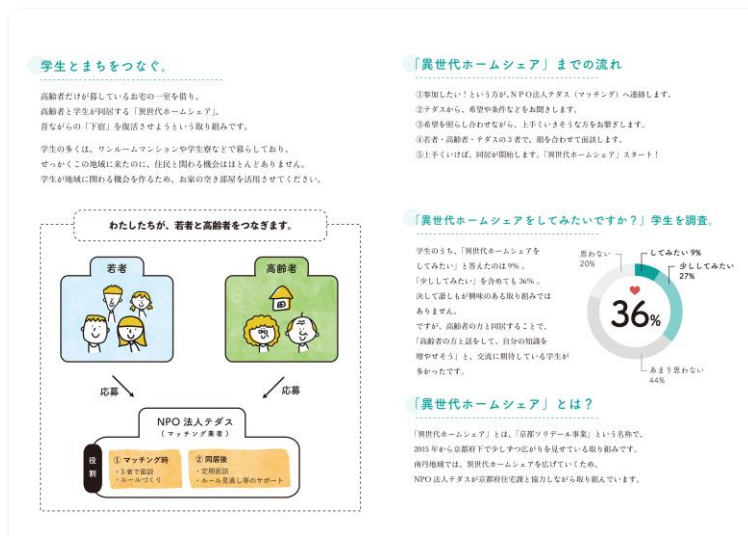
学生とまちをつなぐ。

高齢者だけが暮らしているお宅の一室を借り、高齢者と学生が同居する「異世代ホームシェア」。昔ながらの「下宿」を復活させようという取り組みです。

学生の多くは、ワンルームマンションや学生寮などで暮らしており、せっかくこの地域に来たのに、住民と関わる機会はほとんどありません。学生が地域に関わる機会を作るため、お家の空き部屋を活用させてください。

わたしたちが、若者と高齢者をつなぎます。

若者

高齢者

応募

応募

NPO 法人テダス
（マッチング業者）

役割

① マッチング時
・3者で面談
・ルールづくり

② 同居後
・定期面談
・ルール見直し等のサポート

「異世代ホームシェア」までの流れ

①参加したい！という方が、NPO法人テダス（マッチング）へ連絡します。
②テダスから、希望や条件などをお聞きします。
③希望を照らし合わせながら、上手くいきそうな方をお繋ぎします。
④若者・高齢者・テダスの３者で、顔を合わせて面談します。
⑤上手くいけば、同居が開始します。「異世代ホームシェア」スタート！

「異世代ホームシェアをしてみたいですか？」学生を調査。

学生のうち、「異世代ホームシェアをしてみたい」と答えたのは9%。「少ししてみたい」を含めても36%。決して誰しもが興味のある取り組みではありません。
ですが、高齢者の方と同居することで、「高齢者の方と話をして、自分の知識を増やせそう」と、交流に期待している学生が多かったです。

思わない 20%
してみたい 9%
少ししてみたい 27%
36%
あまり思わない 44%

「異世代ホームシェア」とは？

「異世代ホームシェア」とは、「京都ソリデール事業」という名称で、2015年から京都府下で少しずつ広がりを見せている取り組みです。南丹地域では、異世代ホームシェアを広げていくため、NPO法人テダスが京都府住宅課と協力しながら取り組んでいます。